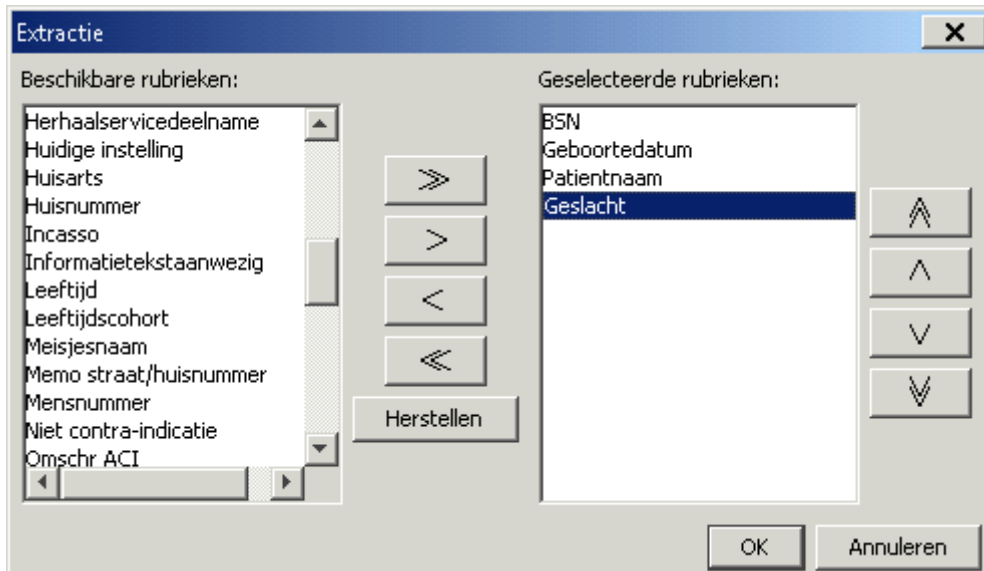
Extractie

Beschikbare rubrieken:

Herhaalservicedeelname
Huidige instelling
Huisarts
Huisnummer
Incasso
Informatietekstaanwezig
Leeftijd
Leeftijdscohort
Meisjesnaam
Memo straat/huisnummer
Mensnummer
Niet contra-indicatie
Omschr ACI

$\gg$
$>$
$<$
$\ll$
Herstellen

Geselecteerde rubrieken:

BSN
Geboortedatum
Patientnaam
Geslacht

OK
Annuleren